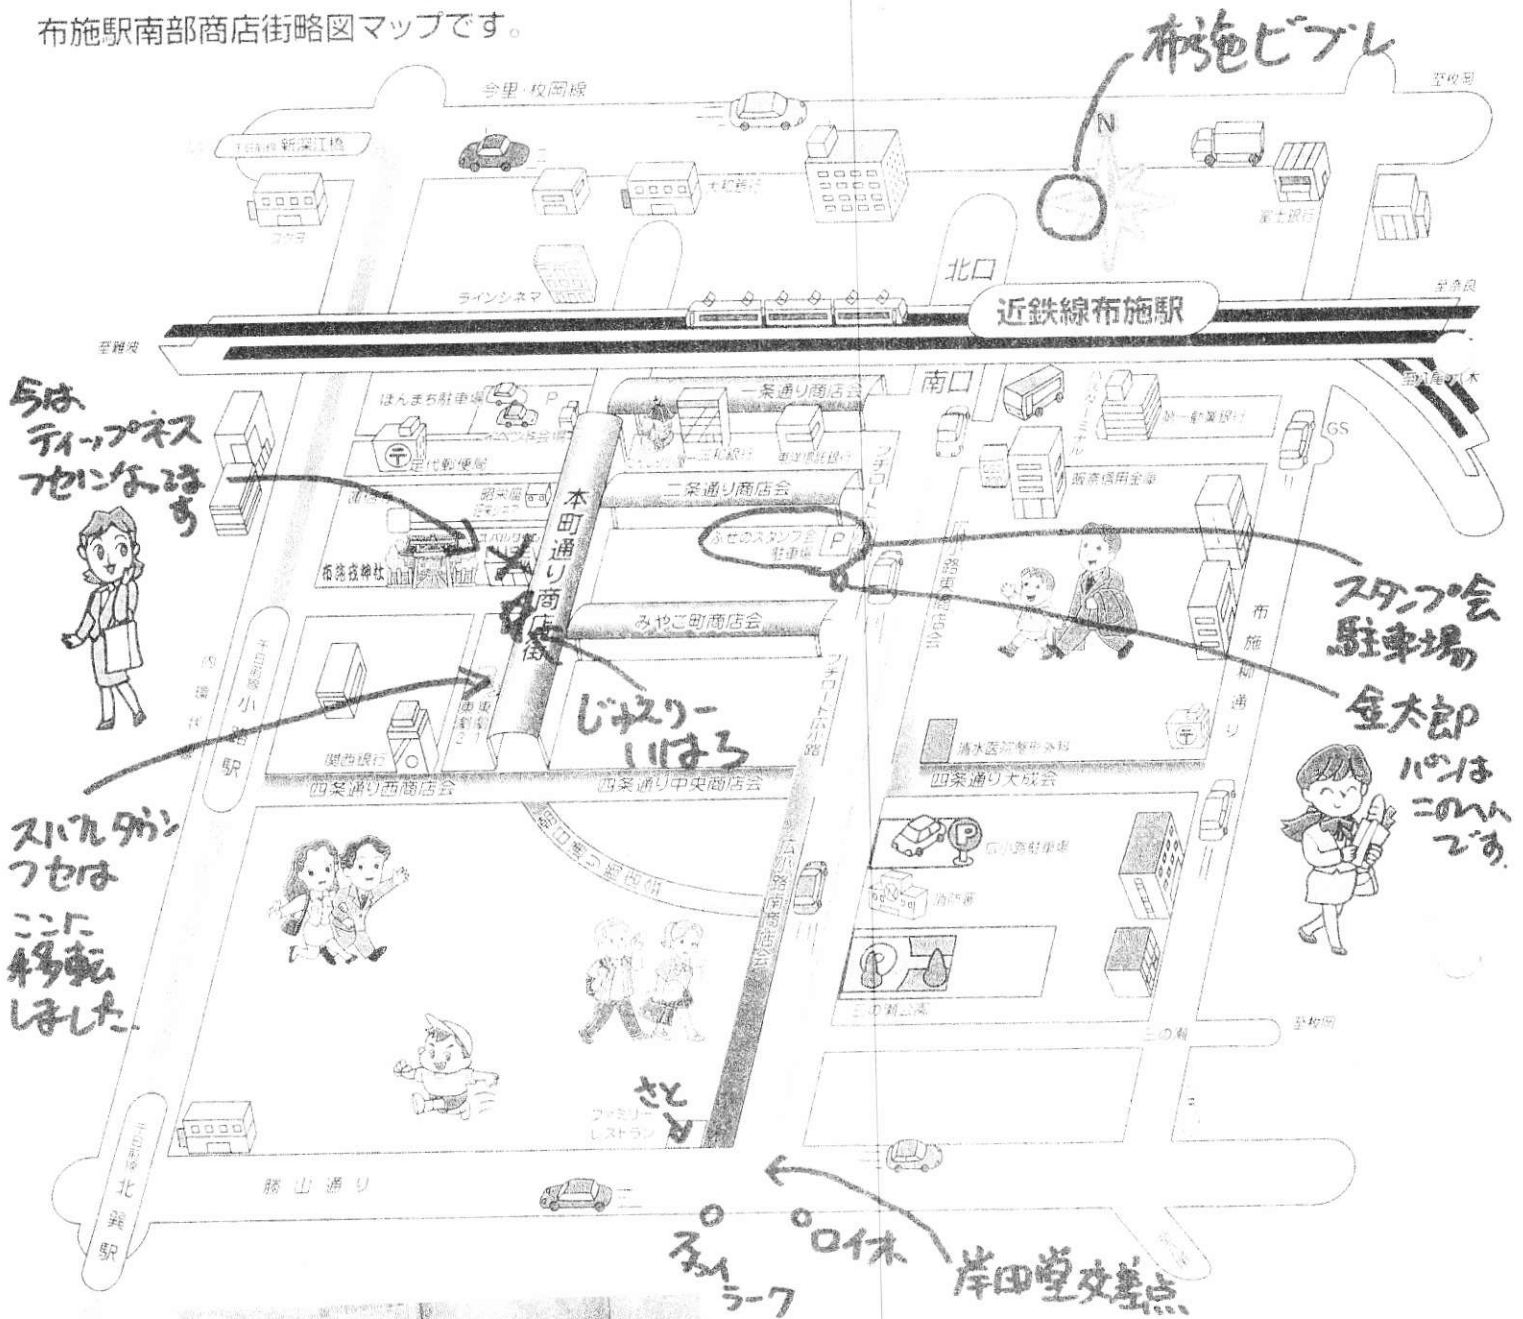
布施駅南部商店街略図マップです。

布施ビブレ

今里・枚岡線

至枚岡

新深江橋

大和銀行

富士銀行

N

北口

ラインシネマ

近鉄線布施駅

至奈良

至難波

南口

瓢箪山・八木

今は
ティップネス
フセになってます

ほんまち駐車場

P

一条通り商店会

三和銀行

第一勧業銀行

GS

足代郵便局

二条通り商店会

阪奈信用金庫

本町通り商店街

ふせのスタンプ会駐車場

P

布施戎神社

スバルタウン

みやこ町商店会

スタンプ会
駐車場

布施柳通り

内環状線

小路駅

金太郎

パンは
このへんです。

じゅえりー
いはら

関西銀行

清水医院

四条通り大成会

四条通り西商店会

四条通り中央商店会

広小路南商店会

スバルタウン
フセは
ここに
移転
しました

P

広小路駐車場

消防署

三の瀬公園

三の瀬

至枚岡

さとう

ファミリーレストラン

北巽駅

勝山通り

プロイオ

スイィラーク

岸田堂文具店